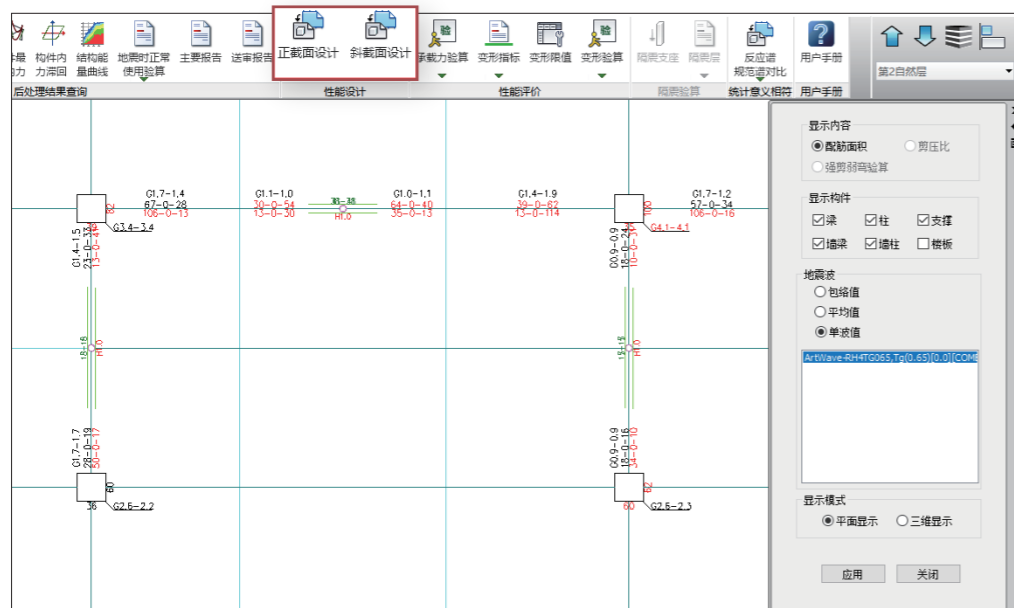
构件内力滞回 结构能量曲线 地震时正常使用验算 主要报告 送审报告 正截面设计 斜截面设计 承载力验算 变形指标 变形限值 变形验算 隔震支座 隔震层 反应谱规范谱对比 用户手册

后处理结果查询 性能设计 性能评价 隔震验算 统计意义相符 用户手册

第2自然层

G1.7-1.4
67-0-28
106-0-13

G1.1-1.0
30-0-54
13-0-30

G1.0-1.1
64-0-40
35-0-13

G1.4-1.9
39-0-62
13-0-114

G1.7-1.2
57-0-34
106-0-16

G3.4-3.4

G4.1-4.1

G1.4-1.5
23-0-38
13-0-41

G0.9-0.9
18-0-24
10-0-30

H1.0

G1.7-1.7
28-0-19
38-0-17

G0.9-0.9
18-0-16
34-0-10

60
36
G2.6-2.2

60
G2.6-2.3

显示内容
配筋面积
剪压比
强剪弱弯验算

显示构件
梁 柱 支撑
墙梁 墙柱 楼板

地震波
包络值
平均值
单波值

ArtWave-RH4TG065,Tg(0.65)[0.0][COMB

显示模式
平面显示 三维显示

应用 关闭